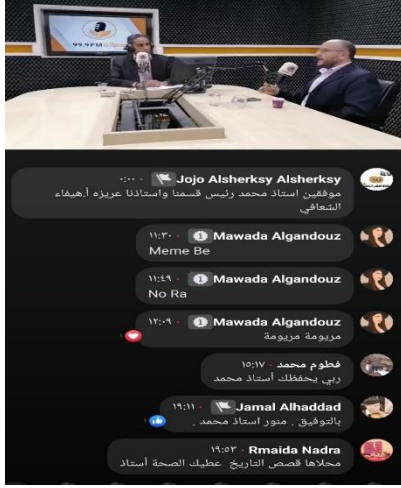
99.9 FM

Jojo Alsherksy Alsherksy · ١:٠٠
موفقين استاذ محمد رئيس قسمنا واستاذتنا عزيزه أ.هيفاء التعافي

Mawada Algandouz · ١١:٣٠
Meme Be

Mawada Algandouz · ١١:٤٩
No Ra

Mawada Algandouz · ١٢:٠٩
مريومة مريومة

فطوم محمد · ١٥:١٧
ربي يحفظك أستاذ محمد

Jamal Alhaddad · ١٩:١١
بالتوفيق . منور استاذ محمد .

Rmaida Nadra · ١٩:٥٣
محلاها قصص التاريخ عطيك الصحة أستاذ